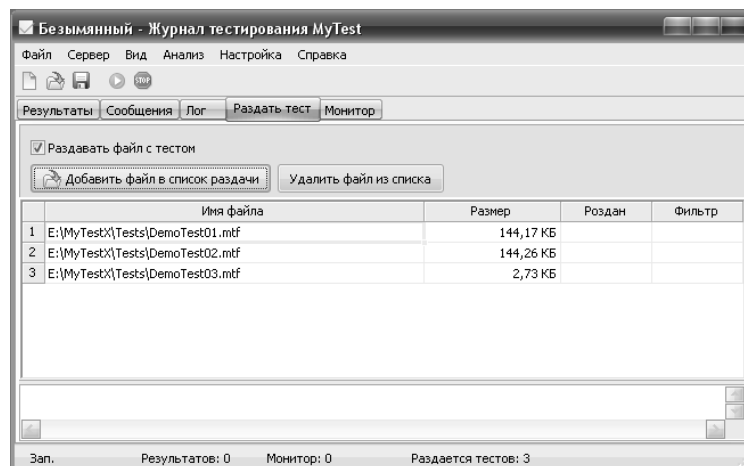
Безымянный - Журнал тестирования MyTest

Файл Сервер Вид Анализ Настройка Справка

STOP

Результаты Сообщения Лог Раздать тест Монитор

Раздавать файл с тестом

Добавить файл в список раздачи Удалить файл из списка

| | Имя файла | Размер | Роздан | Фильтр |
|---|---|---|---|---|
| 1 | E:\MyTestX\Tests\DemoTest01.mtf | 144,17 КБ | | |
| 2 | E:\MyTestX\Tests\DemoTest02.mtf | 144,26 КБ | | |
| 3 | E:\MyTestX\Tests\DemoTest03.mtf | 2,73 КБ | | |

Зап. Результатов: 0 Монитор: 0 Раздается тестов: 3